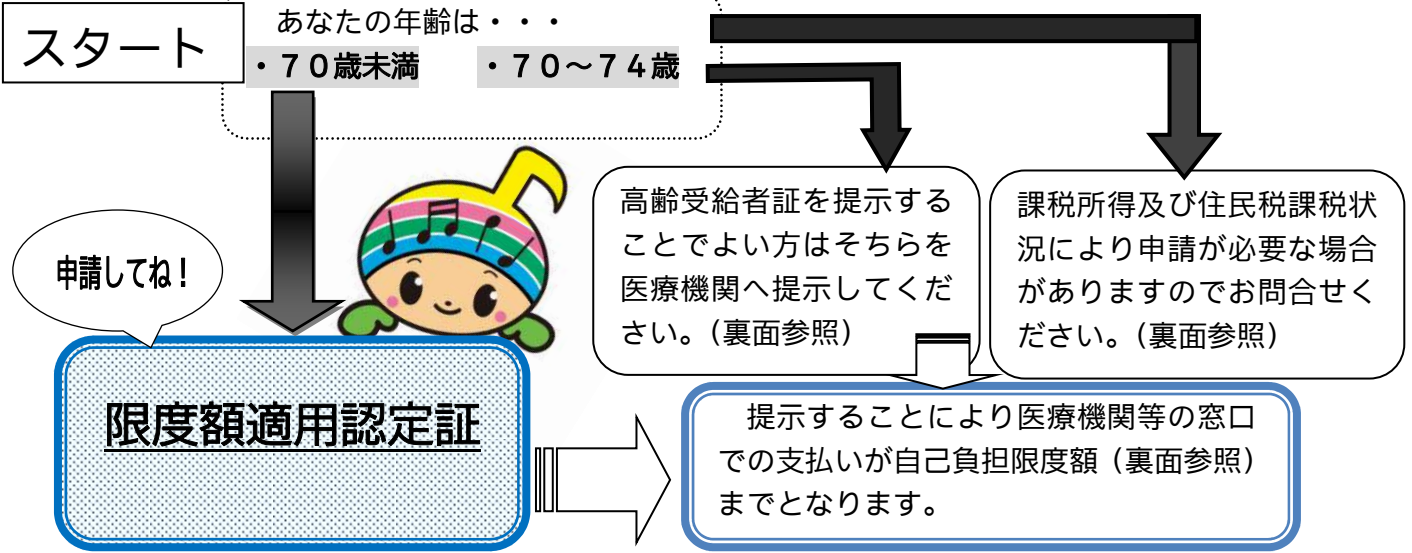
スタート

あなたの年齢は・・・

・７０歳未満

・７０～７４歳

申請してね！

高齢受給者証を提示することでよい方はそちらを医療機関へ提示してください。（裏面参照）

課税所得及び住民税課税状況により申請が必要な場合がありますのでお問合せください。（裏面参照）

限度額適用認定証

提示することにより医療機関等の窓口での支払いが自己負担限度額（裏面参照）までとなります。